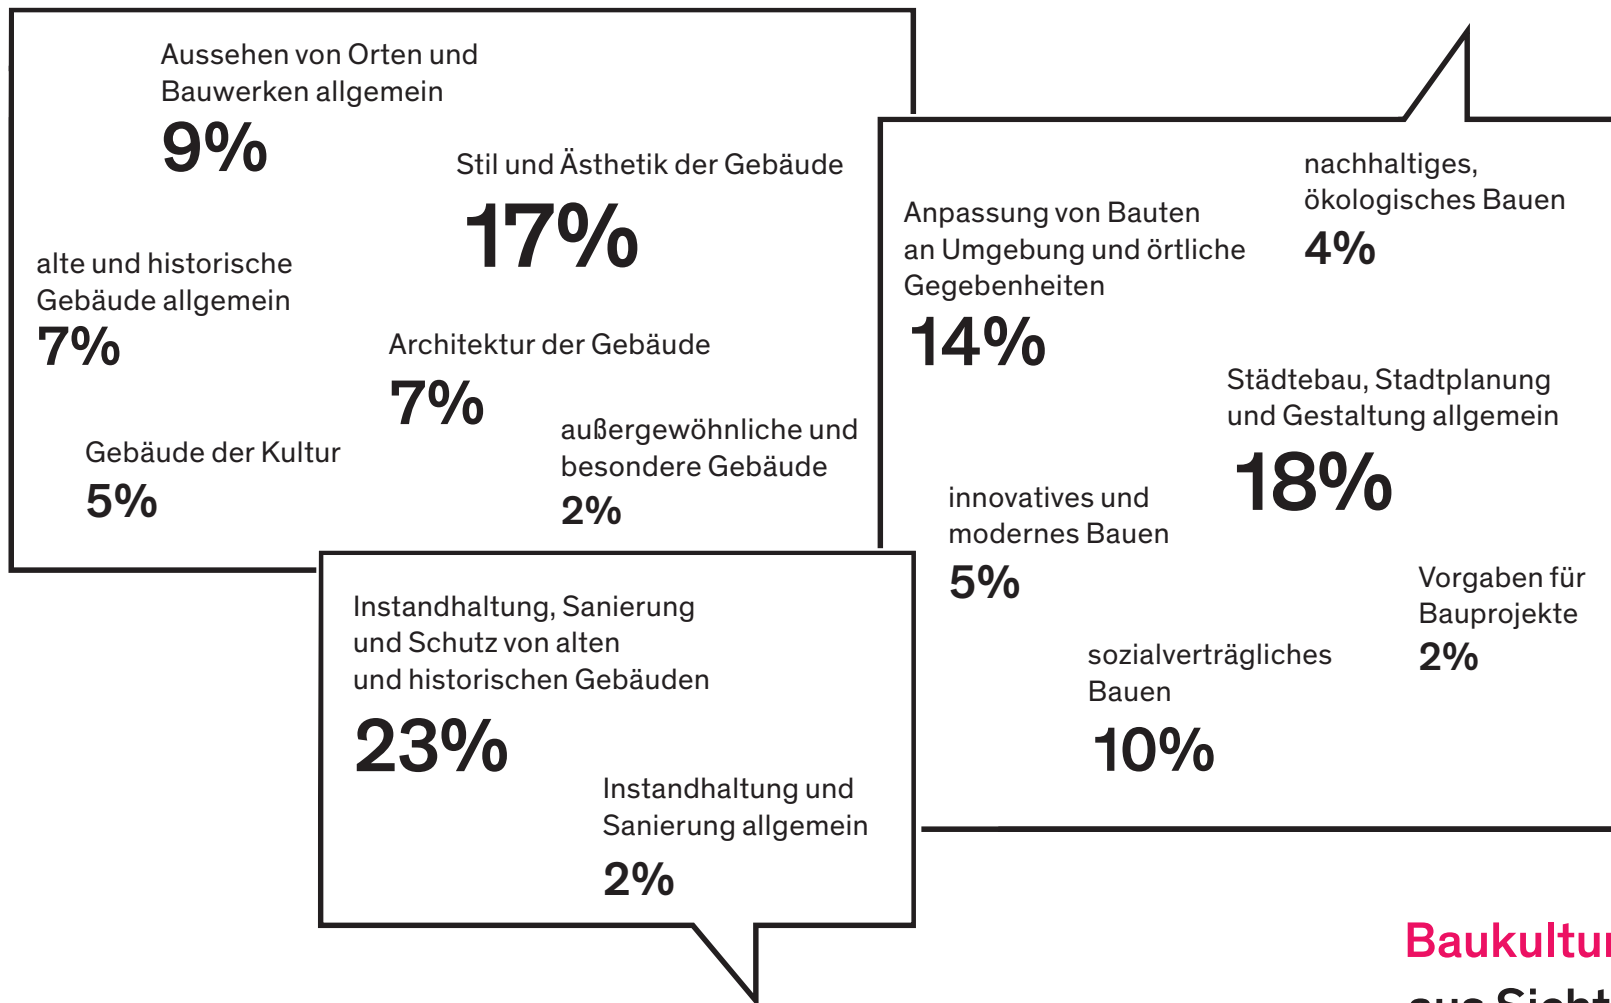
Aussehen von Orten und Bauwerken allgemein
9%

Stil und Ästhetik der Gebäude
17%

alte und historische Gebäude allgemein
7%

Architektur der Gebäude
7%

Gebäude der Kultur
5%

außergewöhnliche und besondere Gebäude
2%

Instandhaltung, Sanierung und Schutz von alten und historischen Gebäuden
23%

Instandhaltung und Sanierung allgemein
2%

Anpassung von Bauten an Umgebung und örtliche Gegebenheiten
14%

nachhaltiges, ökologisches Bauen
4%

Städtebau, Stadtplanung und Gestaltung allgemein
18%

innovatives und modernes Bauen
5%

Vorgaben für Bauprojekte
2%

sozialverträgliches Bauen
10%

Baukultu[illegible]
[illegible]